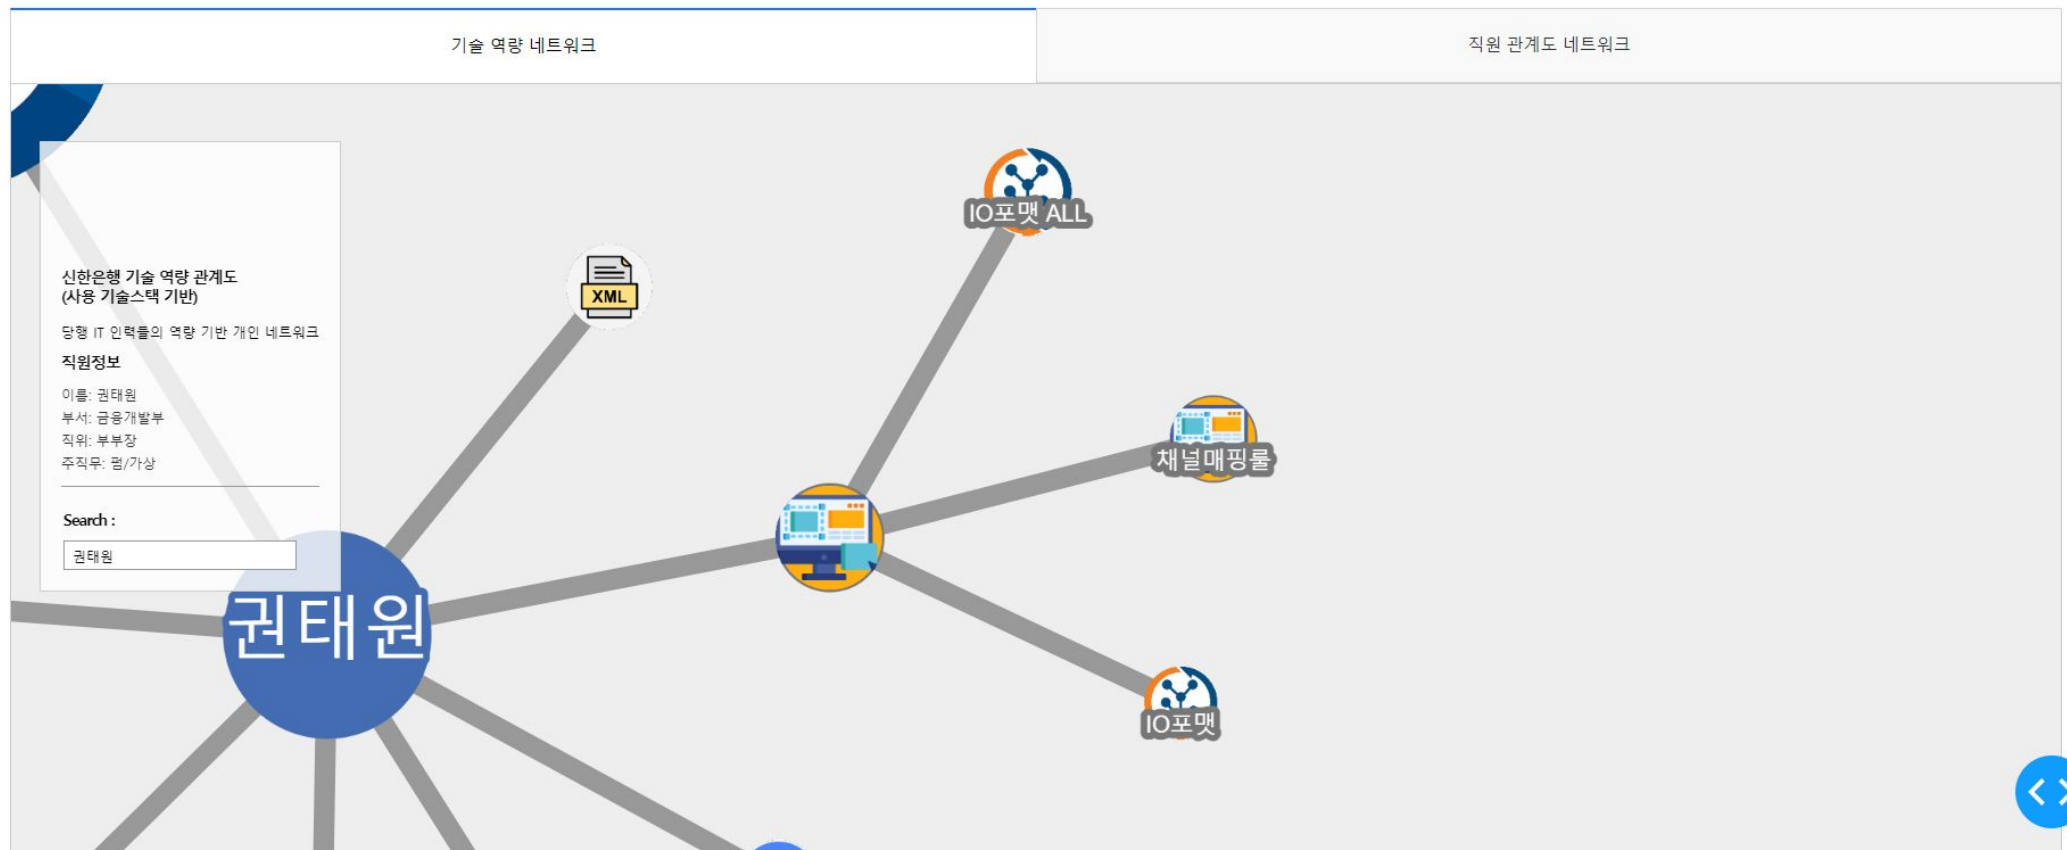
기술 역량 네트워크

직원 관계도 네트워크

신한은행 기술 역량 관계도
(사용 기술스택 기반)

당행 IT 인력들의 역량 기반 개인 네트워크

직원정보

이름: 권태원
부서: 금융개발부
직위: 부부장
주직무: 펌/가상

Search :

권태원

XML

IO포맷 ALL

채널매핑룰

IO포맷

권태원